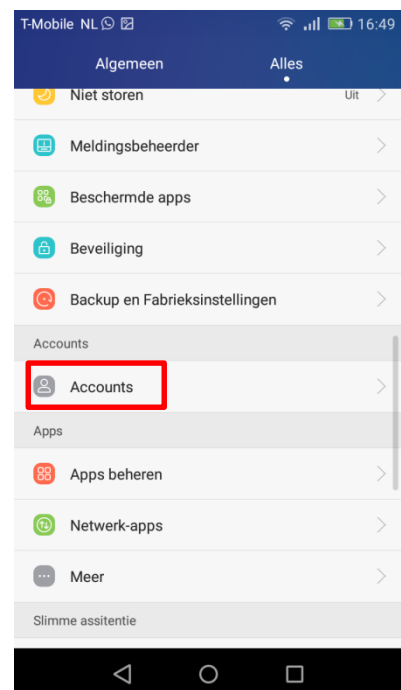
T-Mobile NL 16:49

Algemeen Alles

Niet storen Uit

Meldingsbeheerder

Beschermde apps

Beveiliging

Backup en Fabrieksinstellingen

Accounts

Accounts

Apps

Apps beheren

Netwerk-apps

Meer

Slimme assitentie